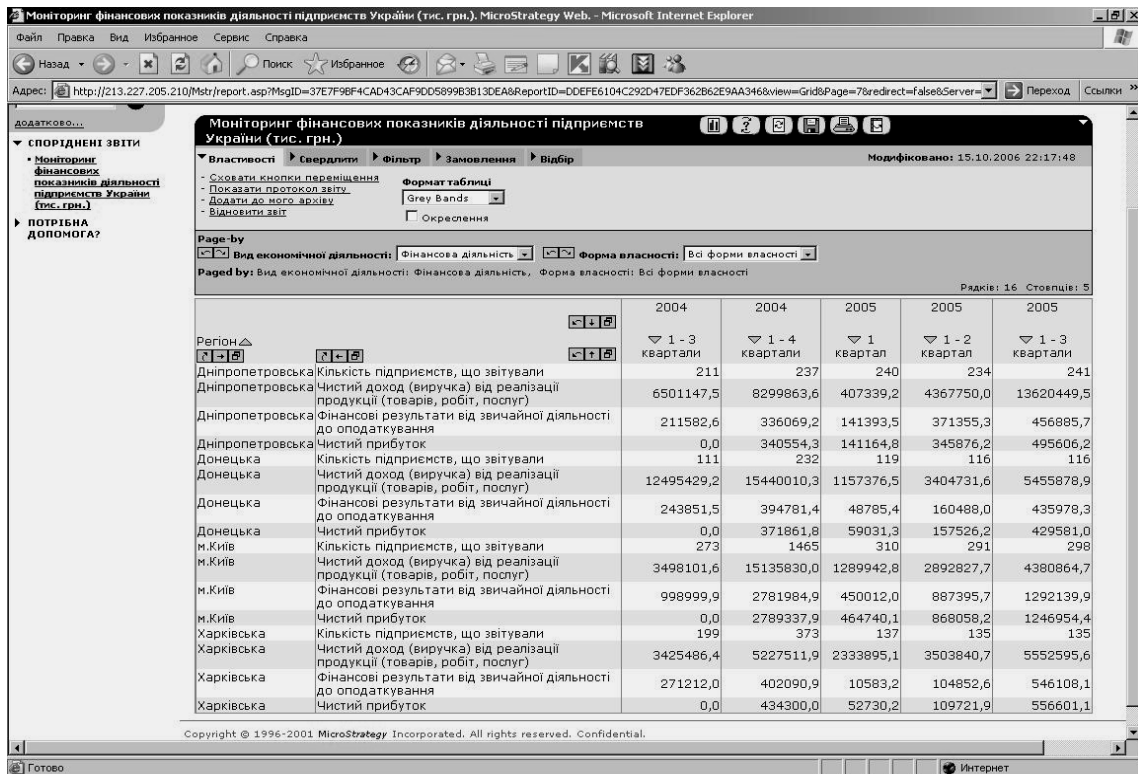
Моніторинг фінансових показників діяльності підприємств України (тис. грн.). MicroStrategy Web. - Microsoft Internet Explorer

Файл Правка Вид Избранное Сервис Справка

Назад Поиск Избранное

Адрес: http://213.227.205.210/Mstr/report.asp?MsgID=37E7F9BF4CAD43CAF9DD5899B3B13DEA&ReportID=DDEFE6104C292D47EDF362B62E9AA346&view=Grid&Page=7&redirect=false&Server= Переход Ссылки

додатково...

▼ СПОРІДНЕНІ ЗВІТИ
• Моніторинг фінансових показників діяльності підприємств України (тис. грн.)

▶ ПОТРІБНА ДОПОМОГА?

Моніторинг фінансових показників діяльності підприємств України (тис. грн.)

▼Властивості ▶Свердлити ▶Фільтр ▶Замовлення ▶Відбір

Модифіковано: 15.10.2006 22:17:48

- Сховати кнопки переміщення
- Показати протокол звіту
- Додати до мого архіву
- Відновити звіт

Формат таблиці
Grey Bands
Окреслення

Page-by
Вид економічної діяльності: Фінансова діяльність Форма власності: Всі форми власності

Paged by: Вид економічної діяльності: Фінансова діяльність, Форма власності: Всі форми власності

Рядків: 16 Стовпців: 5

| Регіон | | 2004 1 - 3 квартали | 2004 1 - 4 квартали | 2005 1 квартал | 2005 1 - 2 квартали | 2005 1 - 3 квартали |
|---|---|---|---|---|---|---|
| Дніпропетровська | Кількість підприємств, що звітували | 211 | 237 | 240 | 234 | 241 |
| Дніпропетровська | Чистий доход (виручка) від реалізації продукції (товарів, робіт, послуг) | 6501147,5 | 8299863,6 | 407339,2 | 4367750,0 | 13620449,5 |
| Дніпропетровська | Фінансові результати від звичайної діяльності до оподаткування | 211582,6 | 336069,2 | 141393,5 | 371355,3 | 456885,7 |
| Дніпропетровська | Чистий прибуток | 0,0 | 340554,3 | 141164,8 | 345876,2 | 495606,2 |
| Донецька | Кількість підприємств, що звітували | 111 | 232 | 119 | 116 | 116 |
| Донецька | Чистий доход (виручка) від реалізації продукції (товарів, робіт, послуг) | 12495429,2 | 15440010,3 | 1157376,5 | 3404731,6 | 5455878,9 |
| Донецька | Фінансові результати від звичайної діяльності до оподаткування | 243851,5 | 394781,4 | 48785,4 | 160488,0 | 435978,3 |
| Донецька | Чистий прибуток | 0,0 | 371861,8 | 59031,3 | 157526,2 | 429581,0 |
| м.Київ | Кількість підприємств, що звітували | 273 | 1465 | 310 | 291 | 298 |
| м.Київ | Чистий доход (виручка) від реалізації продукції (товарів, робіт, послуг) | 3498101,6 | 15135830,0 | 1289942,8 | 2892827,7 | 4380864,7 |
| м.Київ | Фінансові результати від звичайної діяльності до оподаткування | 998999,9 | 2781984,9 | 450012,0 | 887395,7 | 1292139,9 |
| м.Київ | Чистий прибуток | 0,0 | 2789337,9 | 464740,1 | 868058,2 | 1246954,4 |
| Харківська | Кількість підприємств, що звітували | 199 | 373 | 137 | 135 | 135 |
| Харківська | Чистий доход (виручка) від реалізації продукції (товарів, робіт, послуг) | 3425486,4 | 5227511,9 | 2333895,1 | 3503840,7 | 5552595,6 |
| Харківська | Фінансові результати від звичайної діяльності до оподаткування | 271212,0 | 402090,9 | 10583,2 | 104852,6 | 546108,1 |
| Харківська | Чистий прибуток | 0,0 | 434300,0 | 52730,2 | 109721,9 | 556601,1 |

Copyright © 1996-2001 MicroStrategy Incorporated. All rights reserved. Confidential.

Готово Интернет